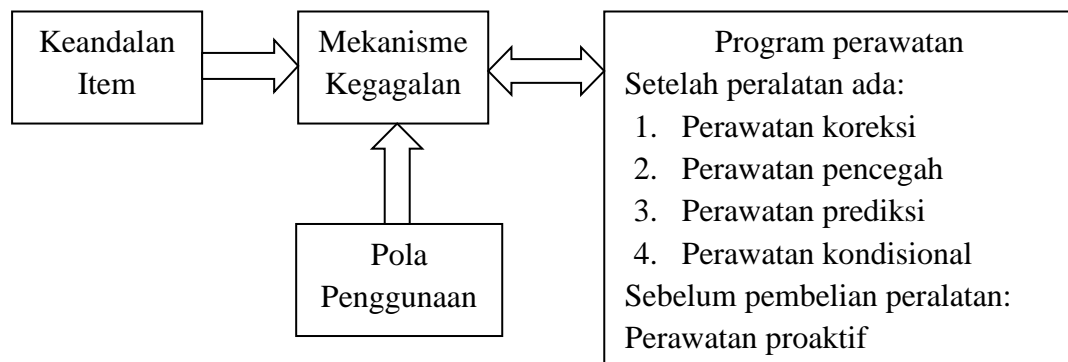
Keandalan Item

Mekanisme Kegagalan

Program perawatan
Setelah peralatan ada:
1. Perawatan koreksi
2. Perawatan pencegah
3. Perawatan prediksi
4. Perawatan kondisional
Sebelum pembelian peralatan:
Perawatan proaktif

Pola Penggunaan